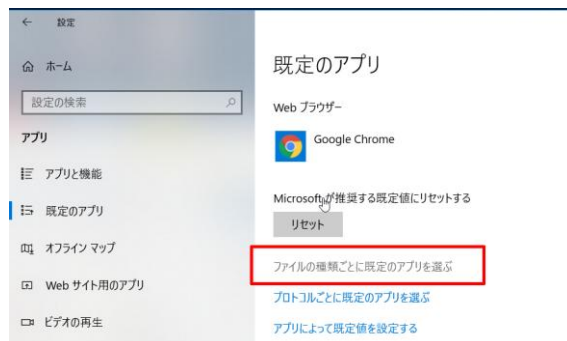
← 設定

ホーム

設定の検索

アプリ

アプリと機能

既定のアプリ

オフライン マップ

Web サイト用のアプリ

ビデオの再生

既定のアプリ

Web ブラウザー

Google Chrome

Microsoft が推奨する既定値にリセットする

リセット

ファイルの種類ごとに既定のアプリを選ぶ

プロトコルごとに既定のアプリを選ぶ

アプリによって既定値を設定する